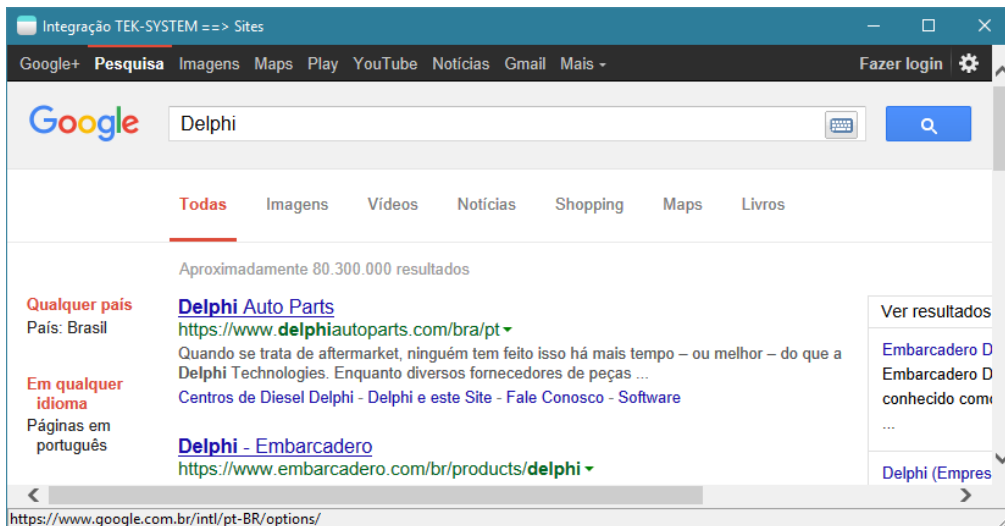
Integração TEK-SYSTEM ==> Sites

Google+ Pesquisa Imagens Maps Play YouTube Notícias Gmail Mais ▾

Fazer login

Google

Delphi

Todas Imagens Vídeos Notícias Shopping Maps Livros

Aproximadamente 80.300.000 resultados

Qualquer país
País: Brasil

Em qualquer idioma
Páginas em português

Delphi Auto Parts
https://www.delphiautoparts.com/bra/pt ▾
Quando se trata de aftermarket, ninguém tem feito isso há mais tempo – ou melhor – do que a Delphi Technologies. Enquanto diversos fornecedores de peças ...
Centros de Diesel Delphi - Delphi e este Site - Fale Conosco - Software

Delphi - Embarcadero
https://www.embarcadero.com/br/products/delphi ▾

Ver resultados

Embarcadero D
Embarcadero D
conhecido com
...

Delphi (Empres

https://www.google.com.br/intl/pt-BR/options/